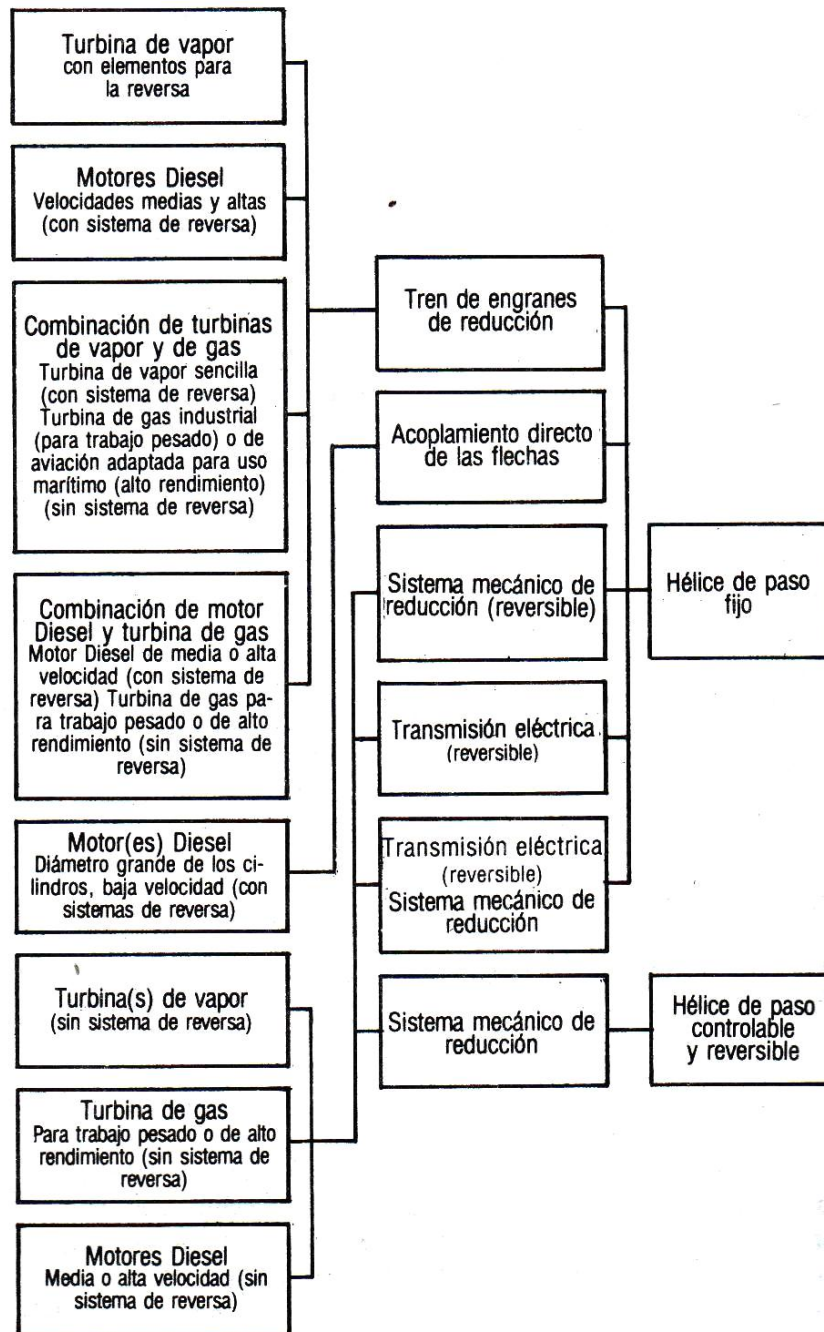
Turbina de vapor
con elementos para la reversa

Motores Diesel
Velocidades medias y altas (con sistema de reversa)

Combinación de turbinas de vapor y de gas
Turbina de vapor sencilla (con sistema de reversa) Turbina de gas industrial (para trabajo pesado) o de aviación adaptada para uso marítimo (alto rendimiento) (sin sistema de reversa)

Combinación de motor Diesel y turbina de gas
Motor Diesel de media o alta velocidad (con sistema de reversa) Turbina de gas para trabajo pesado o de alto rendimiento (sin sistema de reversa)

Motor(es) Diesel
Diámetro grande de los cilindros, baja velocidad (con sistemas de reversa)

Turbina(s) de vapor
(sin sistema de reversa)

Turbina de gas
Para trabajo pesado o de alto rendimiento (sin sistema de reversa)

Motores Diesel
Media o alta velocidad (sin sistema de reversa)

Tren de engranes de reducción

Acoplamiento directo de las flechas

Sistema mecánico de reducción (reversible)

Transmisión eléctrica
(reversible)

Transmisión eléctrica
(reversible)
Sistema mecánico de reducción

Sistema mecánico de reducción

Hélice de paso fijo

Hélice de paso controlable y reversible